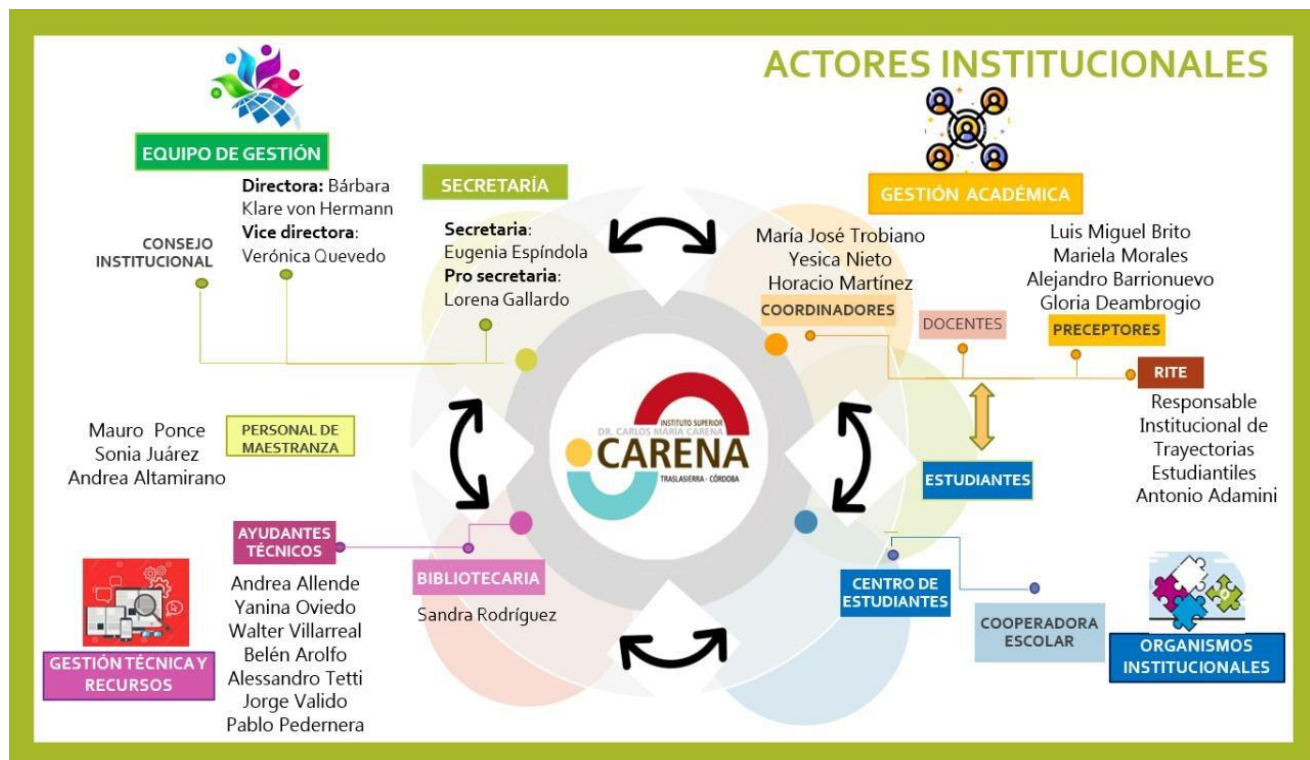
ACTORES INSTITUCIONALES

EQUIPO DE GESTIÓN

**Directora:** Bárbara Klare von Hermann
**Vice directora**: Verónica Quevedo

CONSEJO INSTITUCIONAL

SECRETARÍA

**Secretaria**: Eugenia Espíndola
**Pro secretaria**: Lorena Gallardo

GESTIÓN ACADÉMICA

María José Trobiano
Yesica Nieto
Horacio Martínez

COORDINADORES

Luis Miguel Brito
Mariela Morales
Alejandro Barrionuevo
Gloria Deambrogio

DOCENTES

PRECEPTORES

RITE

Responsable Institucional de Trayectorias Estudiantiles
Antonio Adamini

Mauro Ponce
Sonia Juárez
Andrea Altamirano

PERSONAL DE MAESTRANZA

INSTITUTO SUPERIOR
DR. CARLOS MARÍA CARENA
CARENA
TRASLASIERRA · CÓRDOBA

ESTUDIANTES

AYUDANTES TÉCNICOS

Andrea Allende
Yanina Oviedo
Walter Villarreal
Belén Arolfo
Alessandro Tetti
Jorge Valido
Pablo Pedernera

BIBLIOTECARIA

Sandra Rodríguez

GESTIÓN TÉCNICA Y RECURSOS

CENTRO DE ESTUDIANTES

COOPERADORA ESCOLAR

ORGANISMOS INSTITUCIONALES